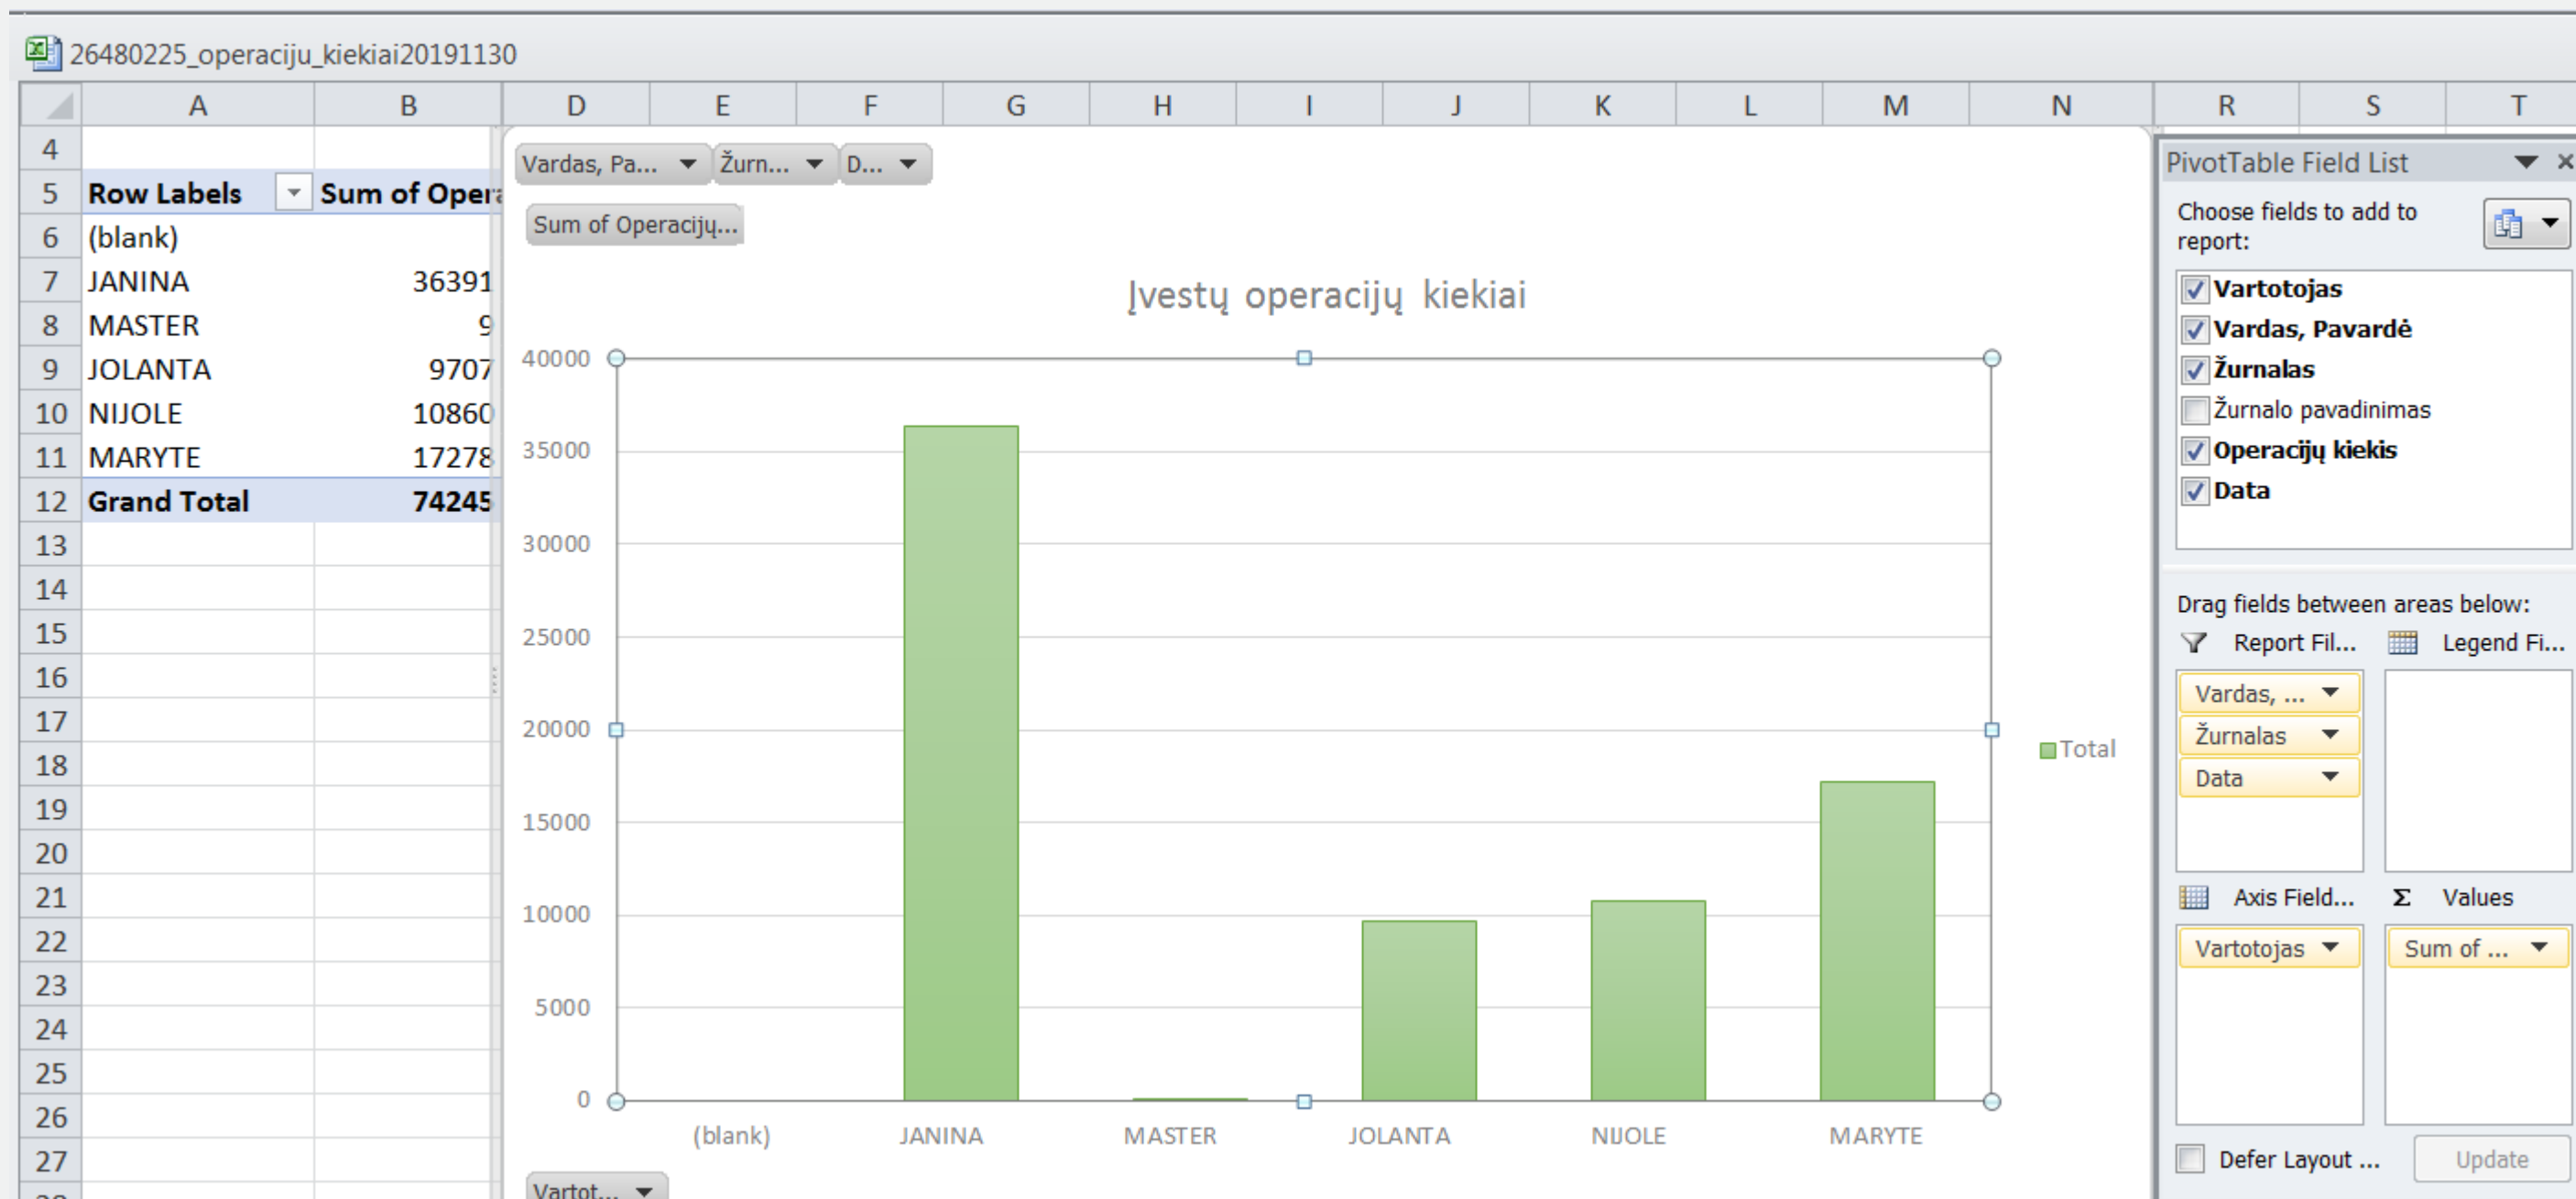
26480225_operaciju_kiekiai20191130

| | A | B |
|---|---|---|
| 4 | | |
| 5 | Row Labels | Sum of Opera |
| 6 | (blank) | |
| 7 | JANINA | 36391 |
| 8 | MASTER | 9 |
| 9 | JOLANTA | 9707 |
| 10 | NIJOLE | 10860 |
| 11 | MARYTE | 17278 |
| 12 | Grand Total | 74245 |
| 13 | | |
| 14 | | |
| 15 | | |
| 16 | | |
| 17 | | |
| 18 | | |
| 19 | | |
| 20 | | |
| 21 | | |
| 22 | | |
| 23 | | |
| 24 | | |
| 25 | | |
| 26 | | |
| 27 | | |

D E F G H I J K L M N R S T

Vardas, Pa... Žurn... D...

Sum of Operacijų...

Įvestų operacijų kiekiai

40000
35000
30000
25000
20000
15000
10000
5000
0

(blank) JANINA MASTER JOLANTA NIJOLE MARYTE

Total

Vartot...

PivotTable Field List

Choose fields to add to report:

Vartotojas
Vardas, Pavardė
Žurnalas
Žurnalo pavadinimas
Operacijų kiekis
Data

Drag fields between areas below:

Report Fil...
Legend Fi...
Vardas, ...
Žurnalas
Data
Axis Field...
Values
Vartotojas
Sum of ...

Defer Layout ...
Update